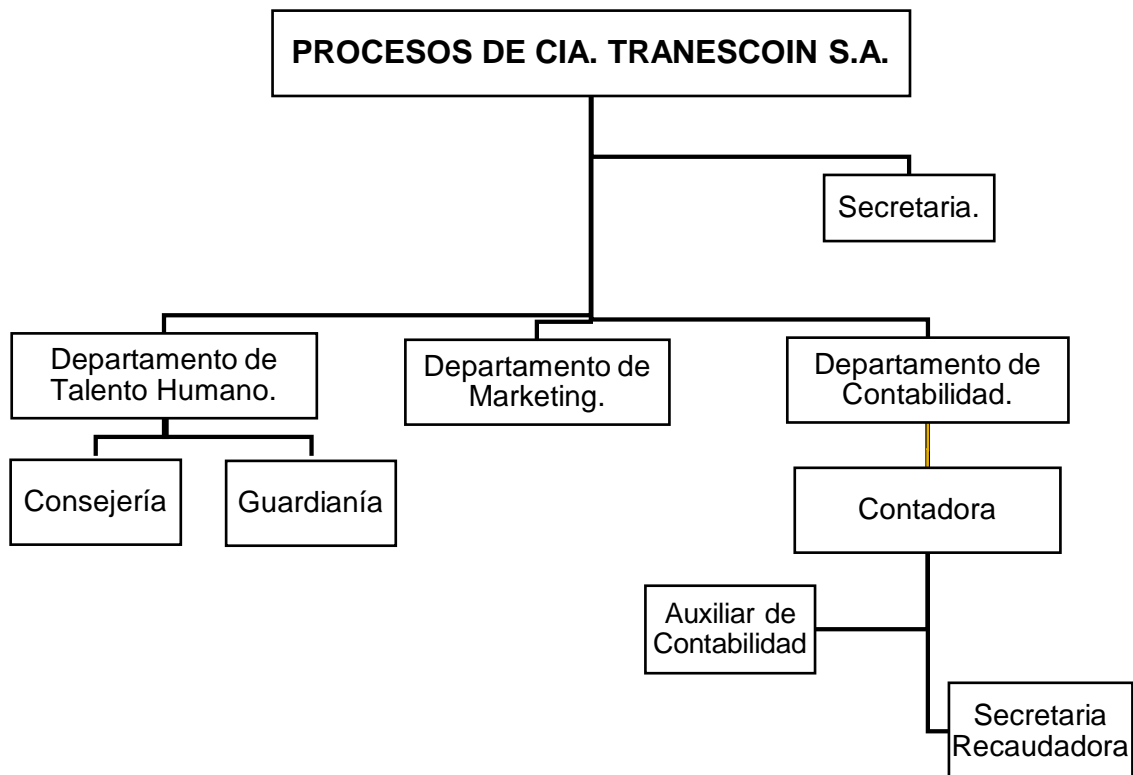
PROCESOS DE CIA. TRANESCOIN S.A.

Secretaria.

Departamento de Talento Humano.

Departamento de Marketing.

Departamento de Contabilidad.

Consejería

Guardianía

Contadora

Auxiliar de Contabilidad

Secretaria Recaudadora